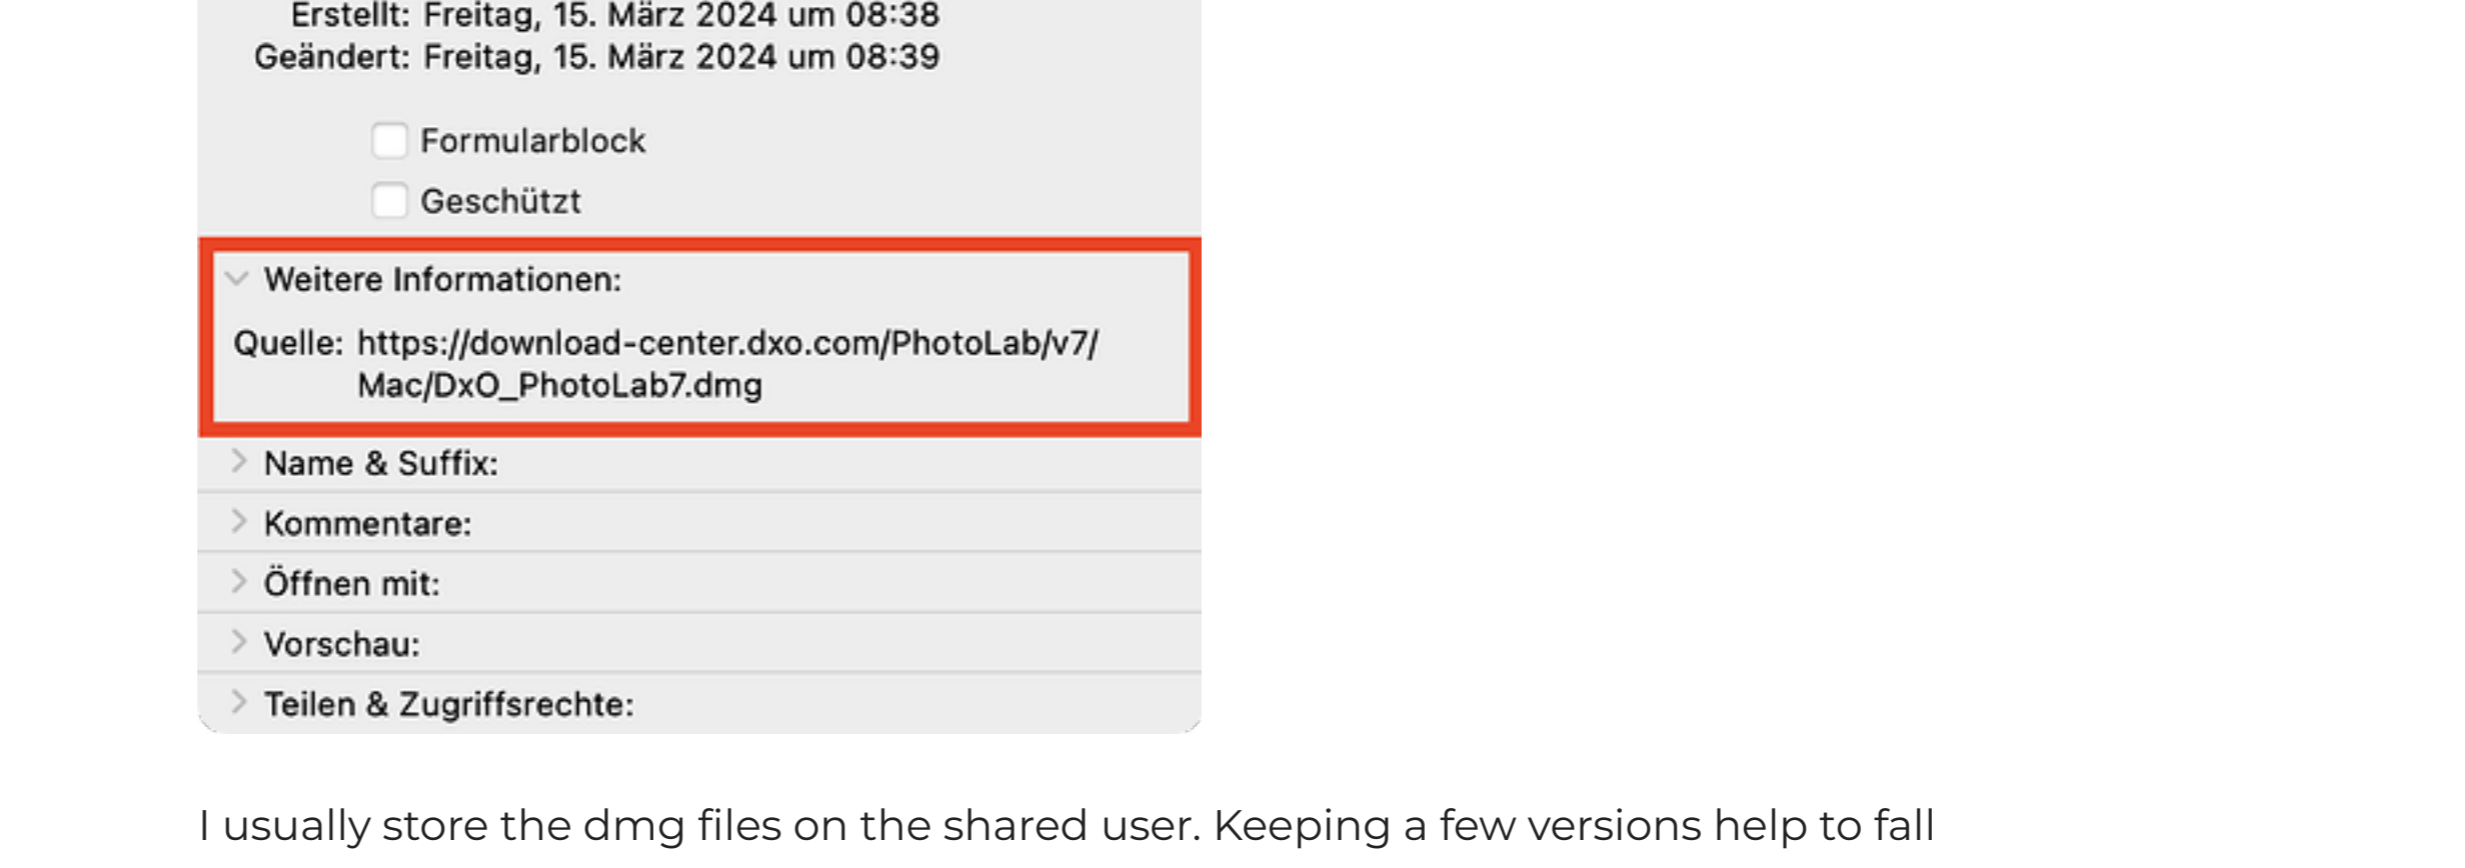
Erstellt: Freitag, 15. März 2024 um 08:38
Geändert: Freitag, 15. März 2024 um 08:39

Formularblock

Geschützt

Weitere Informationen:

Quelle: https://download-center.dxo.com/PhotoLab/v7/Mac/DxO_PhotoLab7.dmg

Name & Suffix:

Kommentare:

Öffnen mit:

Vorschau:

Teilen & Zugriffsrechte:

I usually store the dmg files on the shared user. Keeping a few versions help to fall